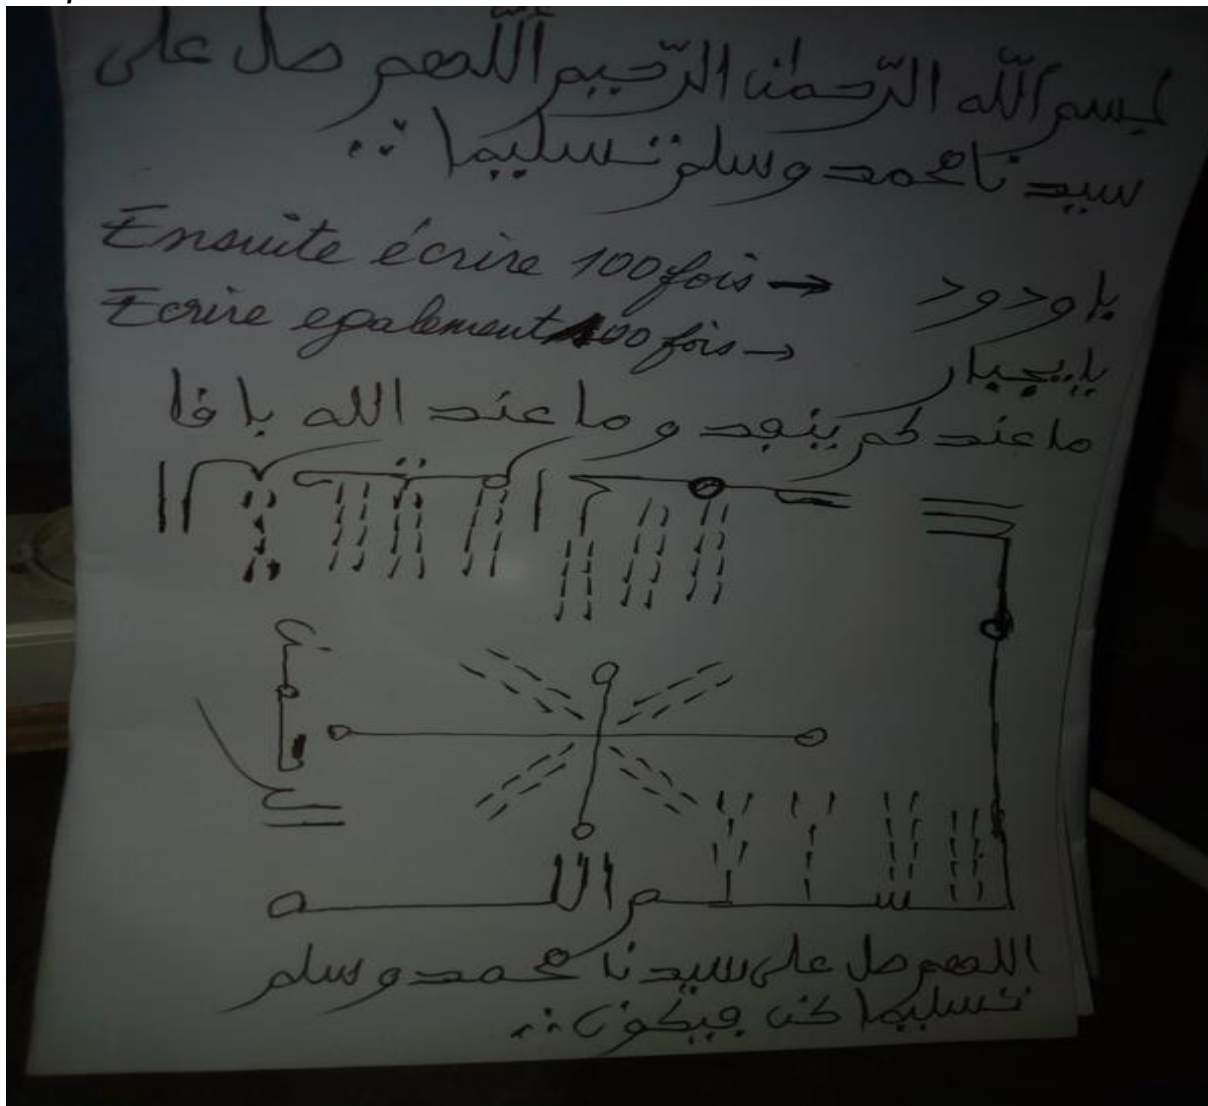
بسم الله الرحمن الرحيم اللهم صل على سيدنا محمد وسلم تسليما

Ensuite écrire 100 fois → يا ودود
Ecrire egalement 100 fois → يا جبار

ما عندكم ينفد وما عند الله باق

بسم الله

اللهم صل على سيدنا محمد وسلم تسليما كن فيكون